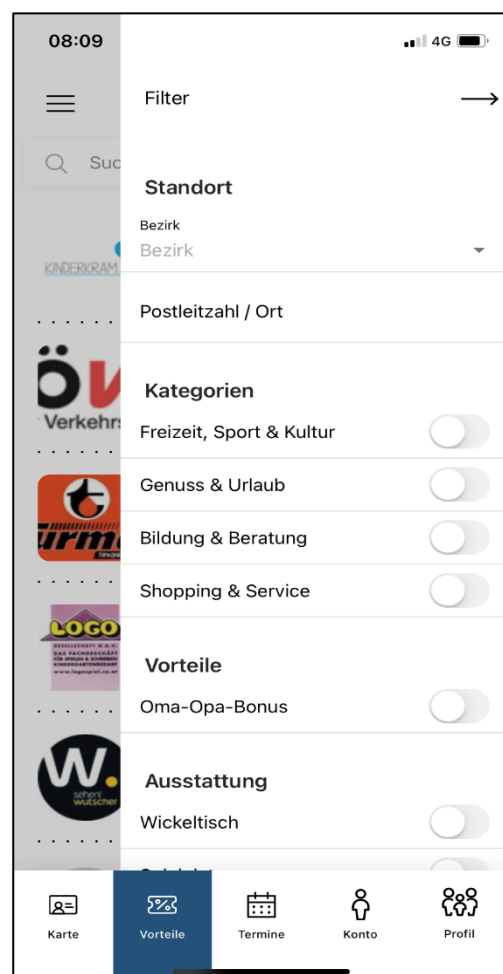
08:09

4G

Filter

Such

Standort

Bezirk
Bezirk

KINDERKRAM

Postleitzahl / Ort

Kategorien

Verkehrs

Freizeit, Sport & Kultur

Genuss & Urlaub

Bildung & Beratung

Shopping & Service

LOGO

Vorteile

Oma-Opa-Bonus

W.

Ausstattung

Wickeltisch

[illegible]

Karte

Vorteile

Termine

Konto

Profil